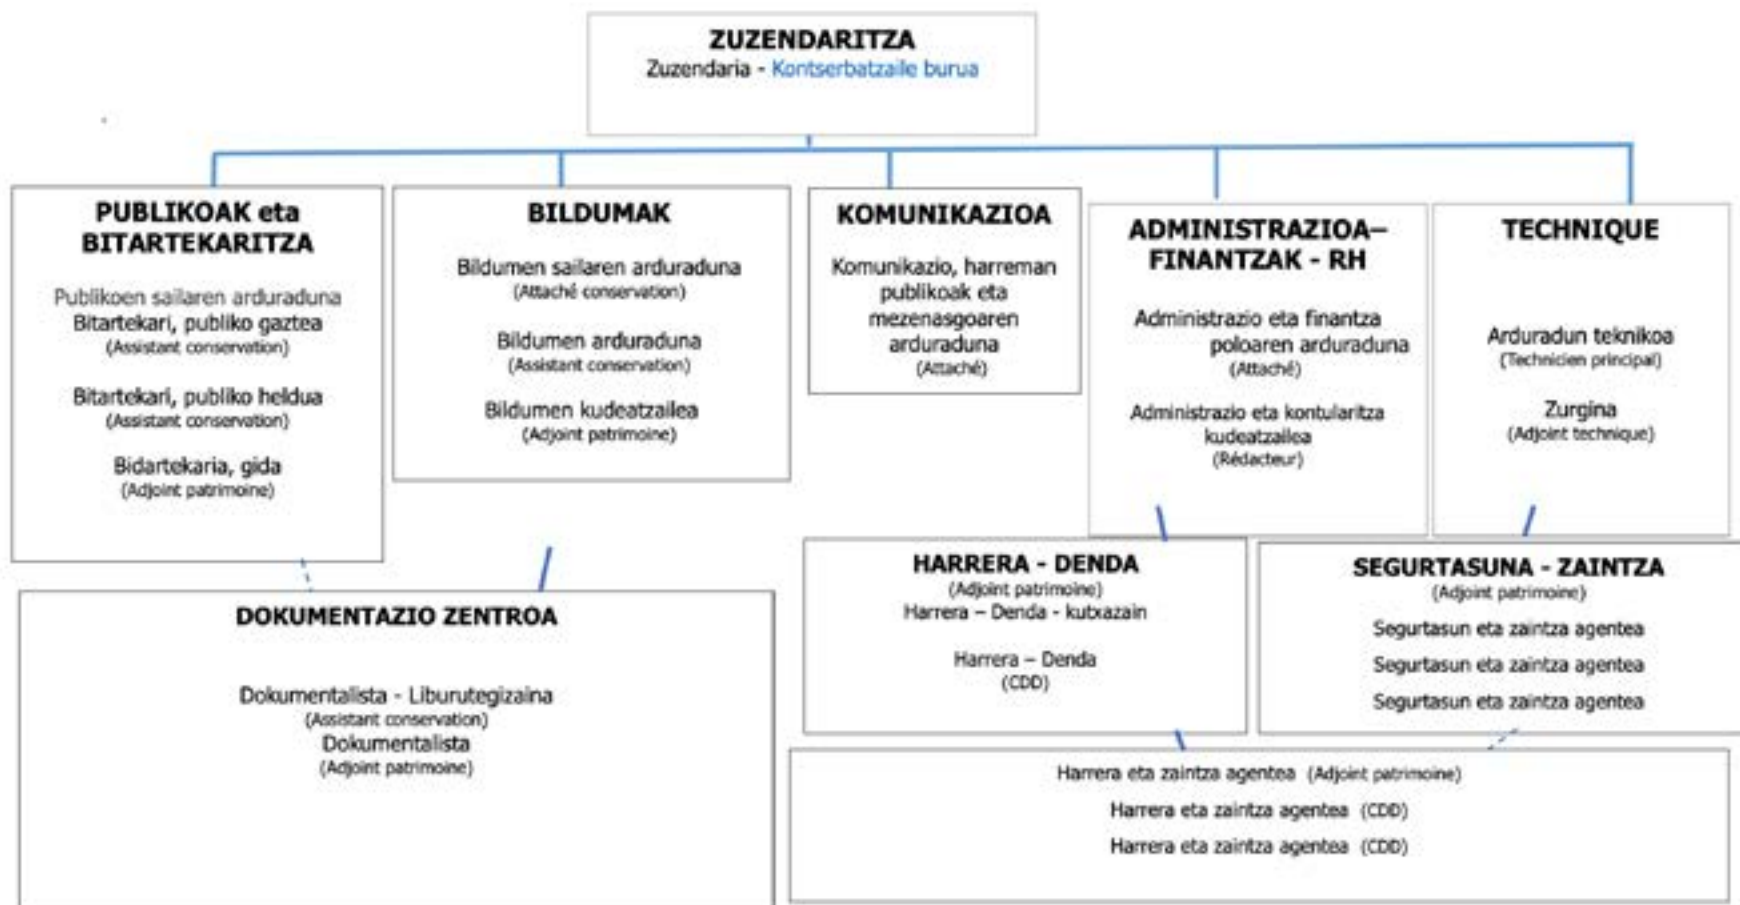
ZUZENDARITZA
Zuzendaria - Kontserbatzaile burua

PUBLIKOAK eta BITARTEKARITZA

Publikoen sailaren arduraduna
Bitartekari, publiko gaztea
(Assistant conservation)

Bitartekari, publiko heldua
(Assistant conservation)

Bidartekaria, gida
(Adjoint patrimoine)

BILDUMAK

Bildumen sailaren arduraduna
(Attaché conservation)

Bildumen arduraduna
(Assistant conservation)

Bildumen kudeatzailea
(Adjoint patrimoine)

KOMUNIKAZIOA

Komunikazio, harreman publikoak eta mezenasgoaren arduraduna
(Attaché)

ADMINISTRAZIOA–FINANTZAK - RH

Administrazio eta finantza poloaren arduraduna
(Attaché)

Administrazio eta kontularitza kudeatzailea
(Rédacteur)

TECHNIQUE

Arduradun teknikoa
(Technicien principal)

Zurgina
(Adjoint technique)

DOKUMENTAZIO ZENTROA

Dokumentalista - Liburutegizaina
(Assistant conservation)
Dokumentalista
(Adjoint patrimoine)

HARRERA - DENDA
(Adjoint patrimoine)
Harrera – Denda - kutxazain

Harrera – Denda
(CDD)

SEGURTASUNA - ZAINTZA
(Adjoint patrimoine)
Segurtasun eta zaintza agentea
Segurtasun eta zaintza agentea
Segurtasun eta zaintza agentea

Harrera eta zaintza agentea (Adjoint patrimoine)
Harrera eta zaintza agentea (CDD)
Harrera eta zaintza agentea (CDD)